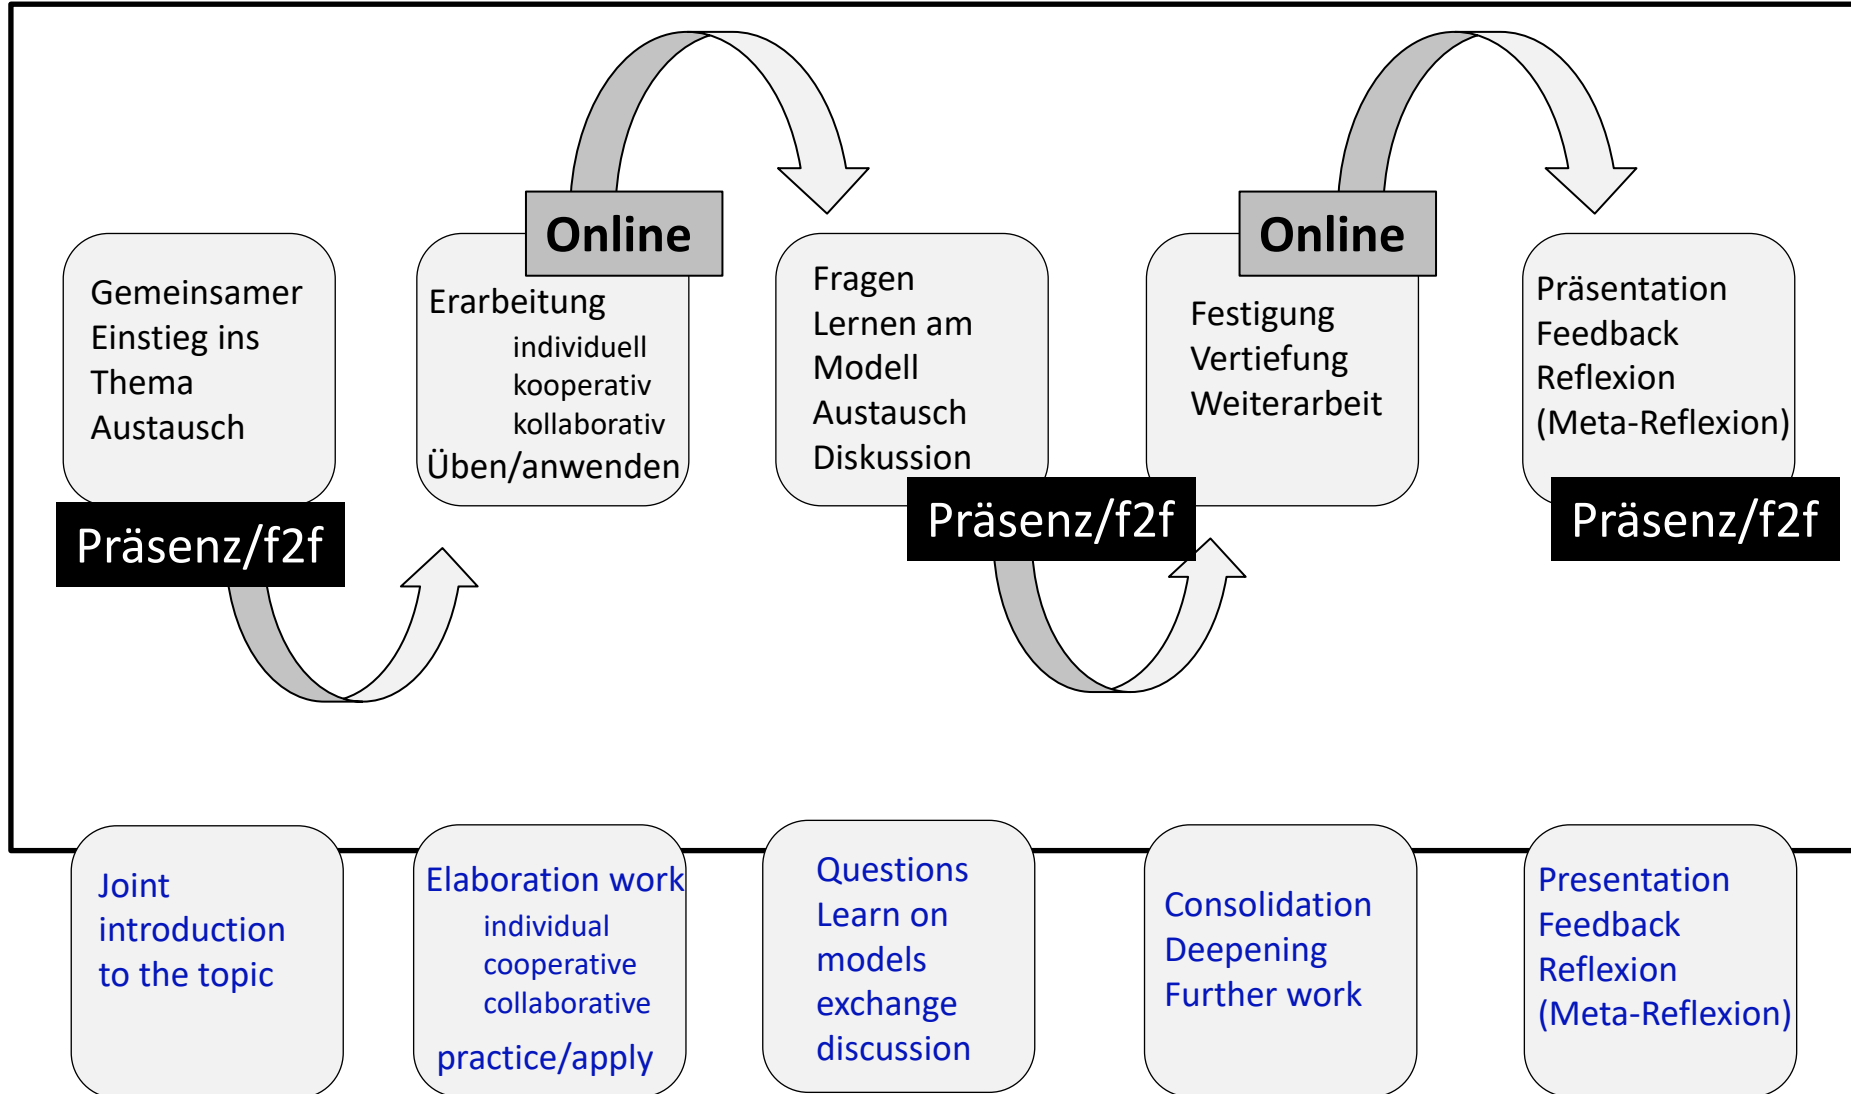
Gemeinsamer Einstieg ins Thema Austausch

Präsenz/f2f

Online

Erarbeitung
individuell
kooperativ
kollaborativ
Üben/anwenden

Fragen
Lernen am Modell
Austausch
Diskussion

Präsenz/f2f

Online

Festigung
Vertiefung
Weiterarbeit

Präsentation
Feedback
Reflexion
(Meta-Reflexion)

Präsenz/f2f

Joint introduction to the topic

Elaboration work
individual
cooperative
collaborative
practice/apply

Questions
Learn on models
exchange
discussion

Consolidation
Deepening
Further work

Presentation
Feedback
Reflexion
(Meta-Reflexion)